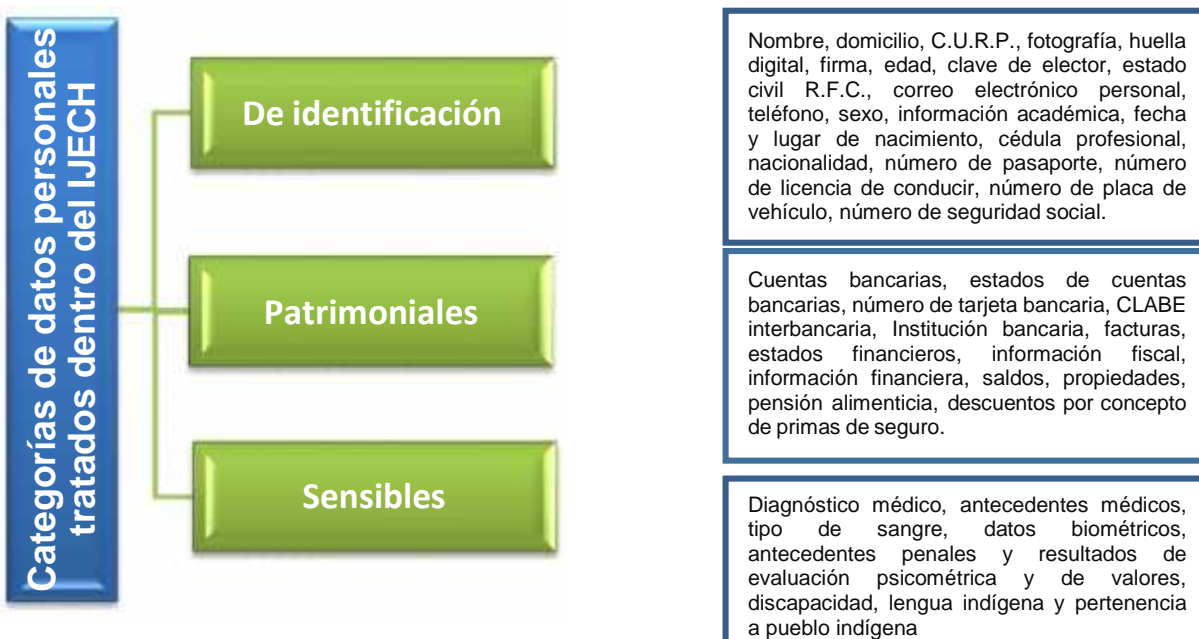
Categorías de datos personales tratados dentro del IJECH

De identificación

Patrimoniales

Sensibles

Nombre, domicilio, C.U.R.P., fotografía, huella digital, firma, edad, clave de elector, estado civil R.F.C., correo electrónico personal, teléfono, sexo, información académica, fecha y lugar de nacimiento, cédula profesional, nacionalidad, número de pasaporte, número de licencia de conducir, número de placa de vehículo, número de seguridad social.

Cuentas bancarias, estados de cuentas bancarias, número de tarjeta bancaria, CLABE interbancaria, Institución bancaria, facturas, estados financieros, información fiscal, información financiera, saldos, propiedades, pensión alimenticia, descuentos por concepto de primas de seguro.

Diagnóstico médico, antecedentes médicos, tipo de sangre, datos biométricos, antecedentes penales y resultados de evaluación psicométrica y de valores, discapacidad, lengua indígena y pertenencia a pueblo indígena